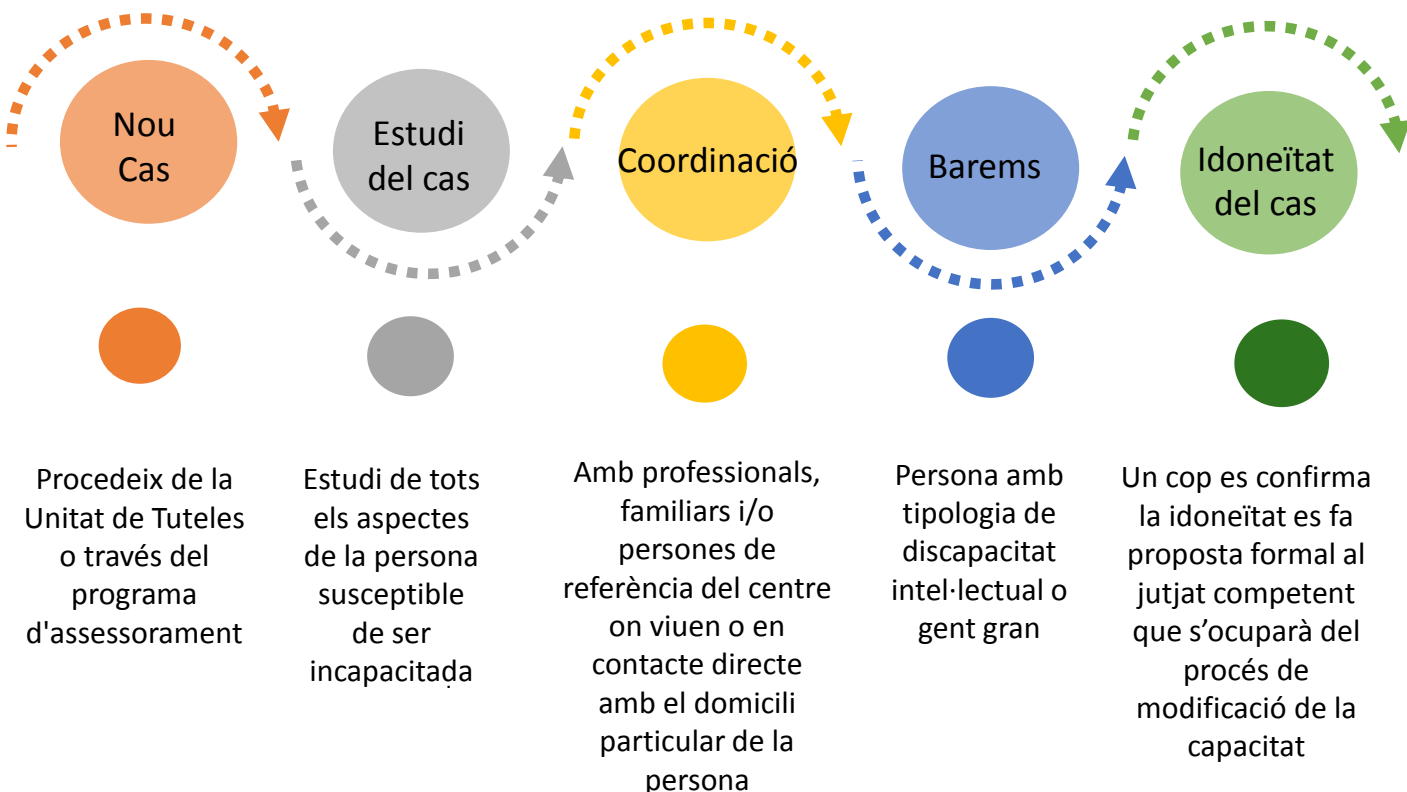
Nou Cas

Estudi del cas

Coordinació

Barems

Idoneïtat del cas

Procedeix de la Unitat de Tuteles o través del programa d'assessorament

Estudi de tots els aspectes de la persona susceptible de ser incapacitada

Amb professionals, familiars i/o persones de referència del centre on viuen o en contacte directe amb el domicili particular de la persona

Persona amb tipologia de discapacitat intel·lectual o gent gran

Un cop es confirma la idoneïtat es fa proposta formal al jutjat competent que s'ocuparà del procés de modificació de la capacitat